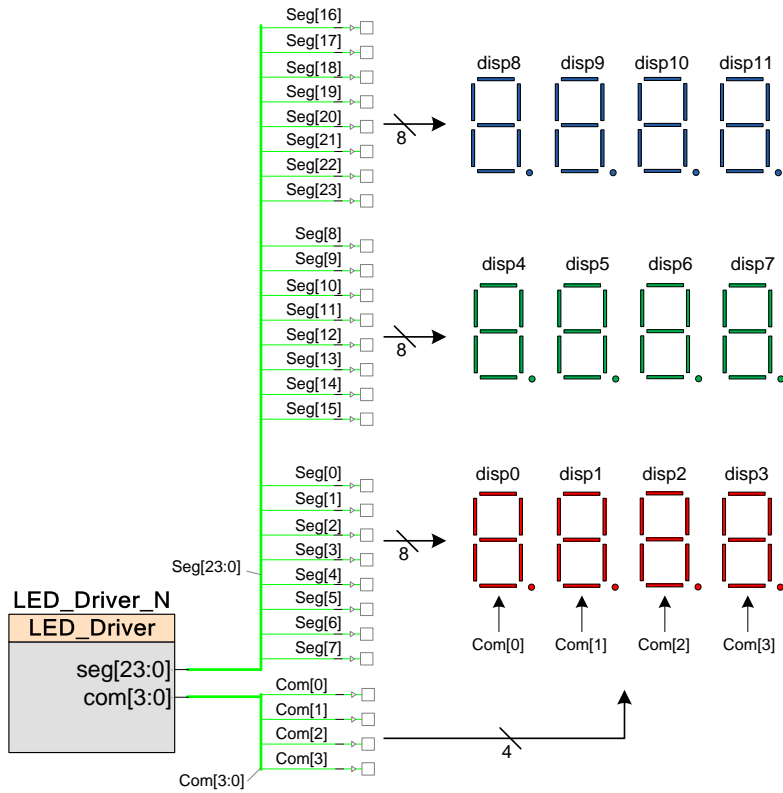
Seg[16]
Seg[17]
Seg[18]
Seg[19]
Seg[20]
Seg[21]
Seg[22]
Seg[23]

8

disp8 disp9 disp10 disp11

Seg[8]
Seg[9]
Seg[10]
Seg[11]
Seg[12]
Seg[13]
Seg[14]
Seg[15]

8

disp4 disp5 disp6 disp7

Seg[0]
Seg[1]
Seg[2]
Seg[3]
Seg[4]
Seg[5]
Seg[6]
Seg[7]

Seg[23:0]

8

disp0 disp1 disp2 disp3

Com[0] Com[1] Com[2] Com[3]

LED_Driver_N
LED_Driver
seg[23:0]
com[3:0]

Com[0]
Com[1]
Com[2]
Com[3]
Com[3:0]

4